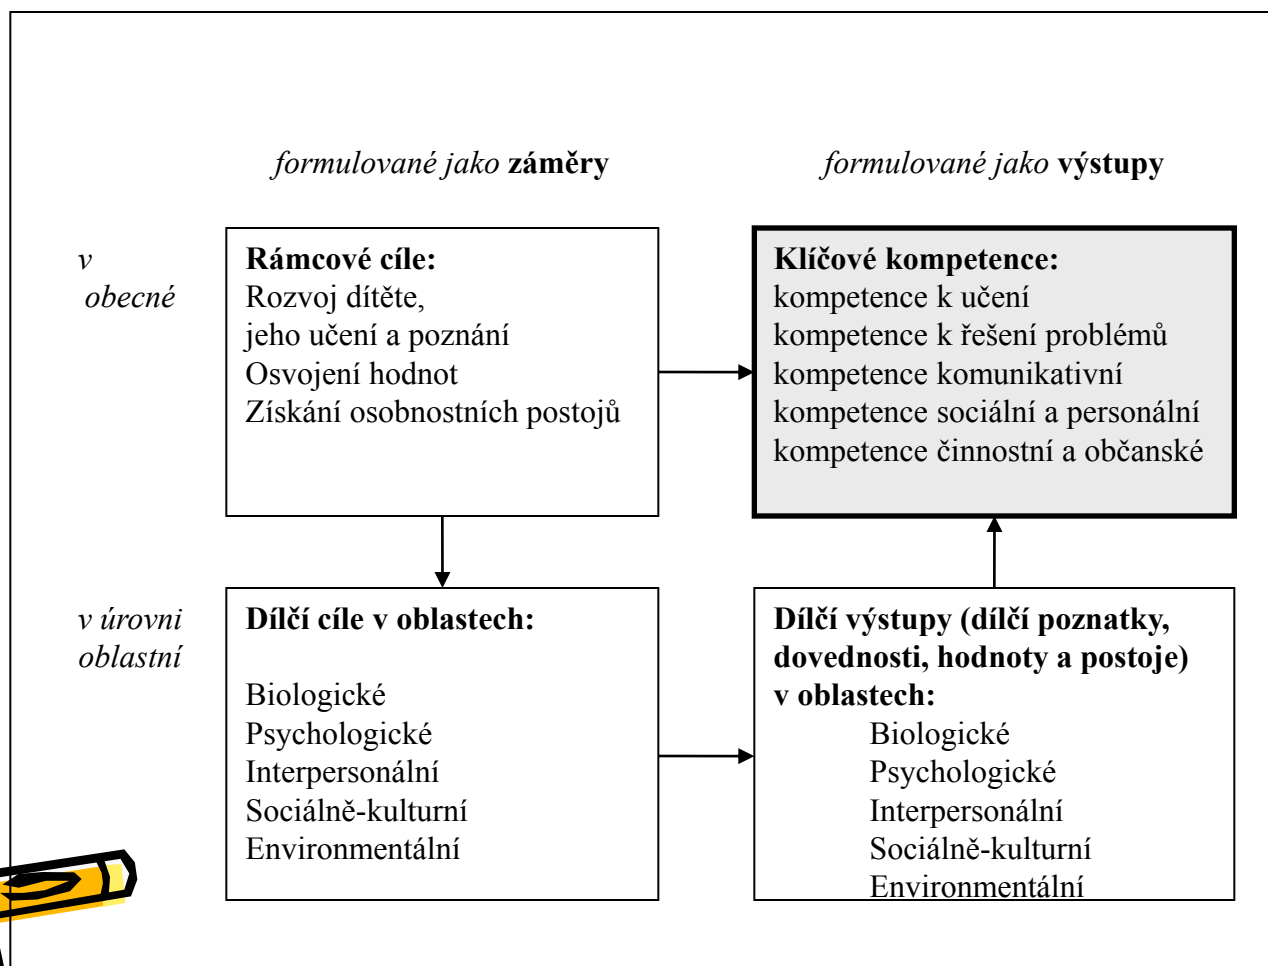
*formulované jako* **záměry**

*formulované jako* **výstupy**

*v obecné*

**Rámcové cíle:**
Rozvoj dítěte,
jeho učení a poznání
Osvojení hodnot
Získání osobnostních postojů

**Klíčové kompetence:**
kompetence k učení
kompetence k řešení problémů
kompetence komunikativní
kompetence sociální a personální
kompetence činnostní a občanské

*v úrovni oblastní*

**Dílčí cíle v oblastech:**

Biologické
Psychologické
Interpersonální
Sociálně-kulturní
Environmentální

**Dílčí výstupy (dílčí poznatky, dovednosti, hodnoty a postoje) v oblastech:**
Biologické
Psychologické
Interpersonální
Sociálně-kulturní
Environmentální